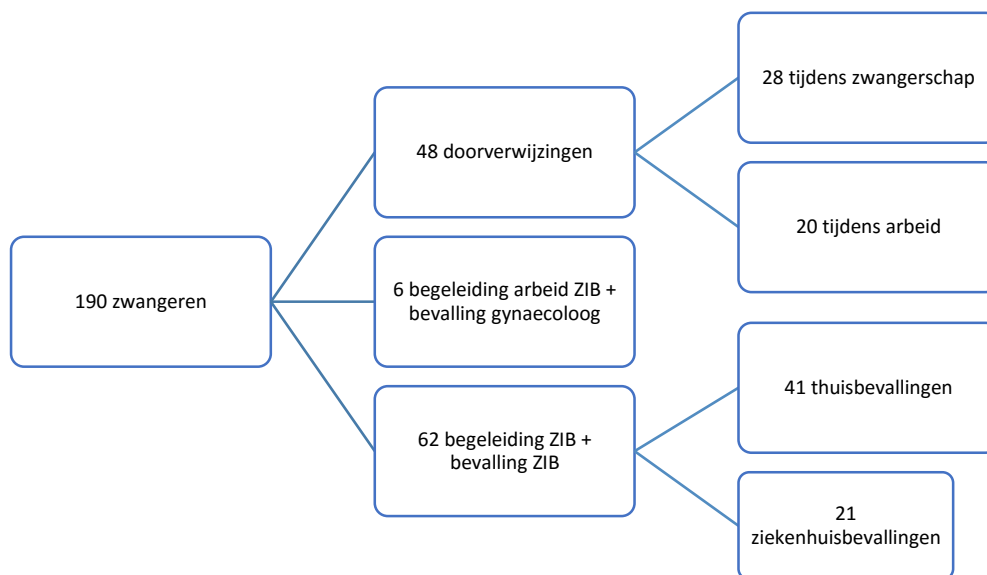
190 zwangeren

48 doorverwijzingen

6 begeleiding arbeid ZIB + bevalling gynaecoloog

62 begeleiding ZIB + bevalling ZIB

28 tijdens zwangerschap

20 tijdens arbeid

41 thuisbevallingen

21 ziekenhuisbevallingen